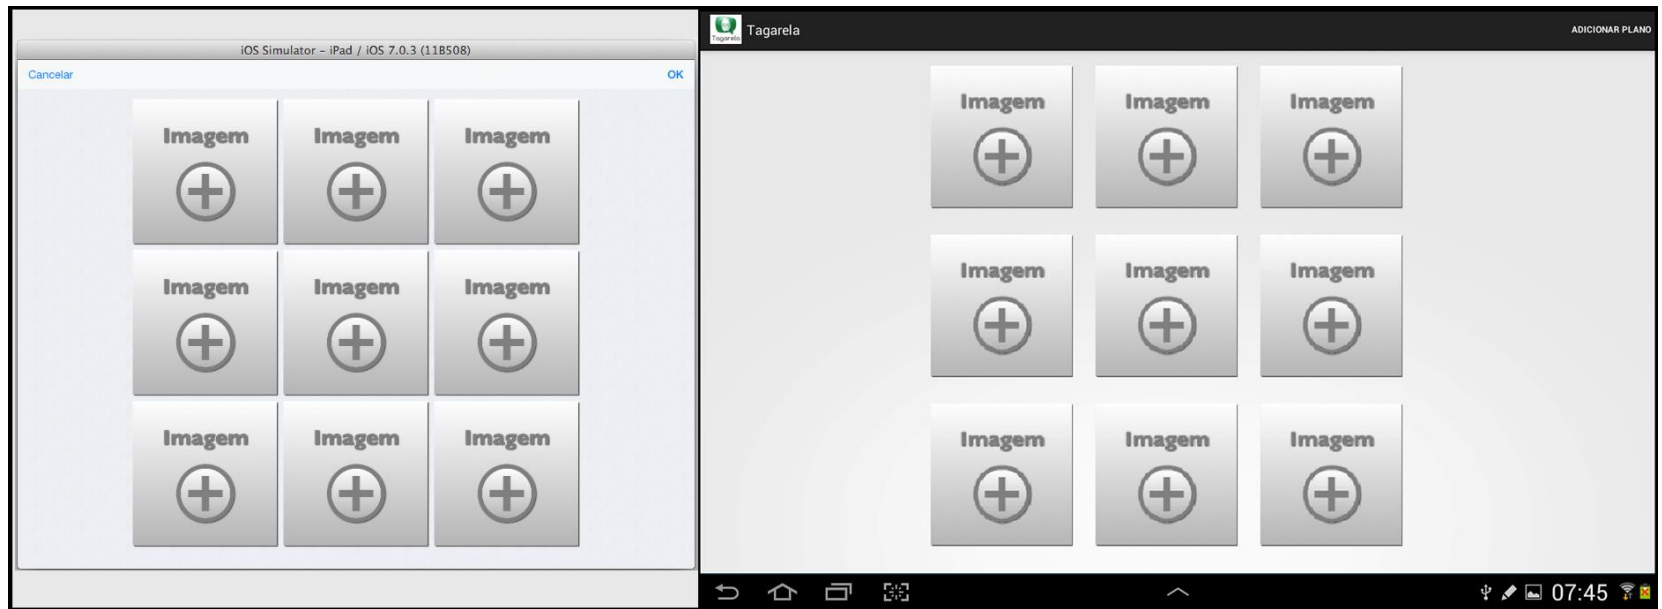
iOS Simulator – iPad / iOS 7.0.3 (11B508)

Cancelar

OK

Imagem

Imagem

Imagem

Imagem

Imagem

Imagem

Imagem

Imagem

Imagem

Tagarela

Tagarela

ADICIONAR PLANO

Imagem

Imagem

Imagem

Imagem

Imagem

Imagem

Imagem

Imagem

Imagem

07:45